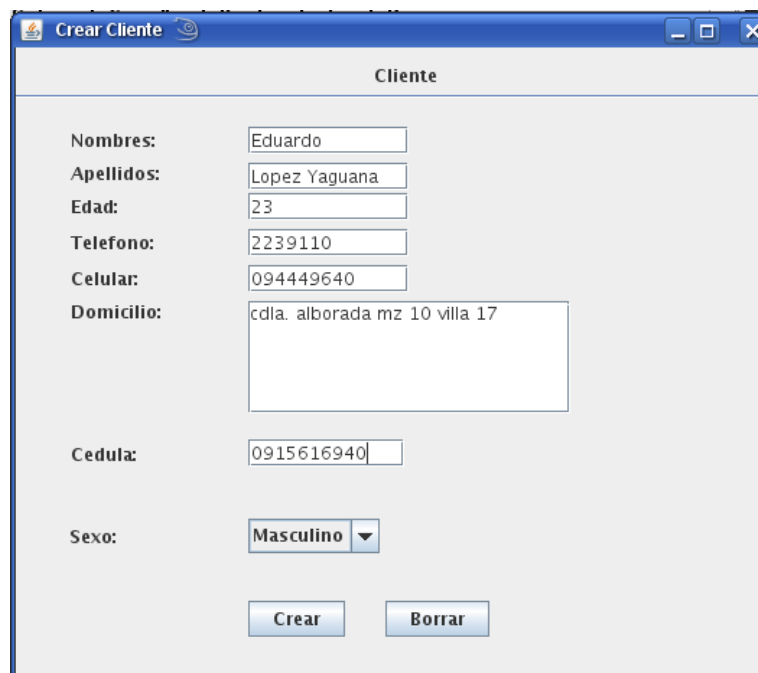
Crear Cliente

Cliente

Nombres: Eduardo
Apellidos: Lopez Yaguana
Edad: 23
Telefono: 2239110
Celular: 094449640
Domicilio: cdla. alborada mz 10 villa 17

Cedula: 0915616940

Sexo: Masculino

Crear Borrar